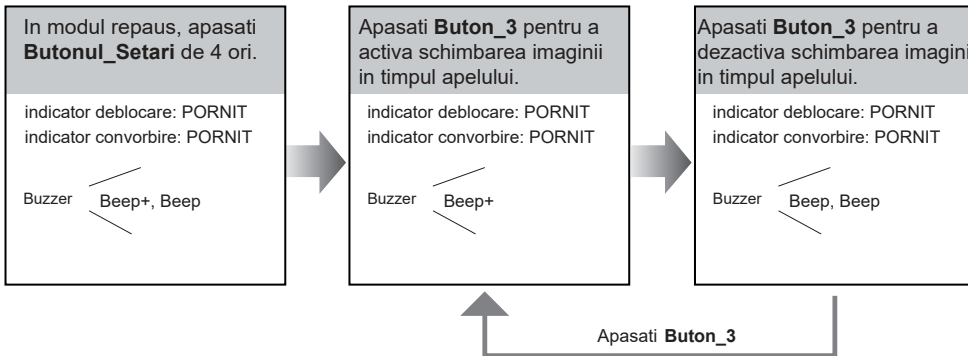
In modul repaus, apasati **Butonul_Setari** de 4 ori.

indicator deblocare: PORNIT
indicator convorbire: PORNIT

Buzzer Beep+, Beep

Apasati **Buton_3** pentru a activa schimbarea imaginii in timpul apelului.

indicator deblocare: PORNIT
indicator convorbire: PORNIT

Buzzer Beep+

Apasati **Buton_3** pentru a dezactiva schimbarea imaginii in timpul apelului.

indicator deblocare: PORNIT
indicator convorbire: PORNIT

Buzzer Beep, Beep

Apasati **Buton_3**